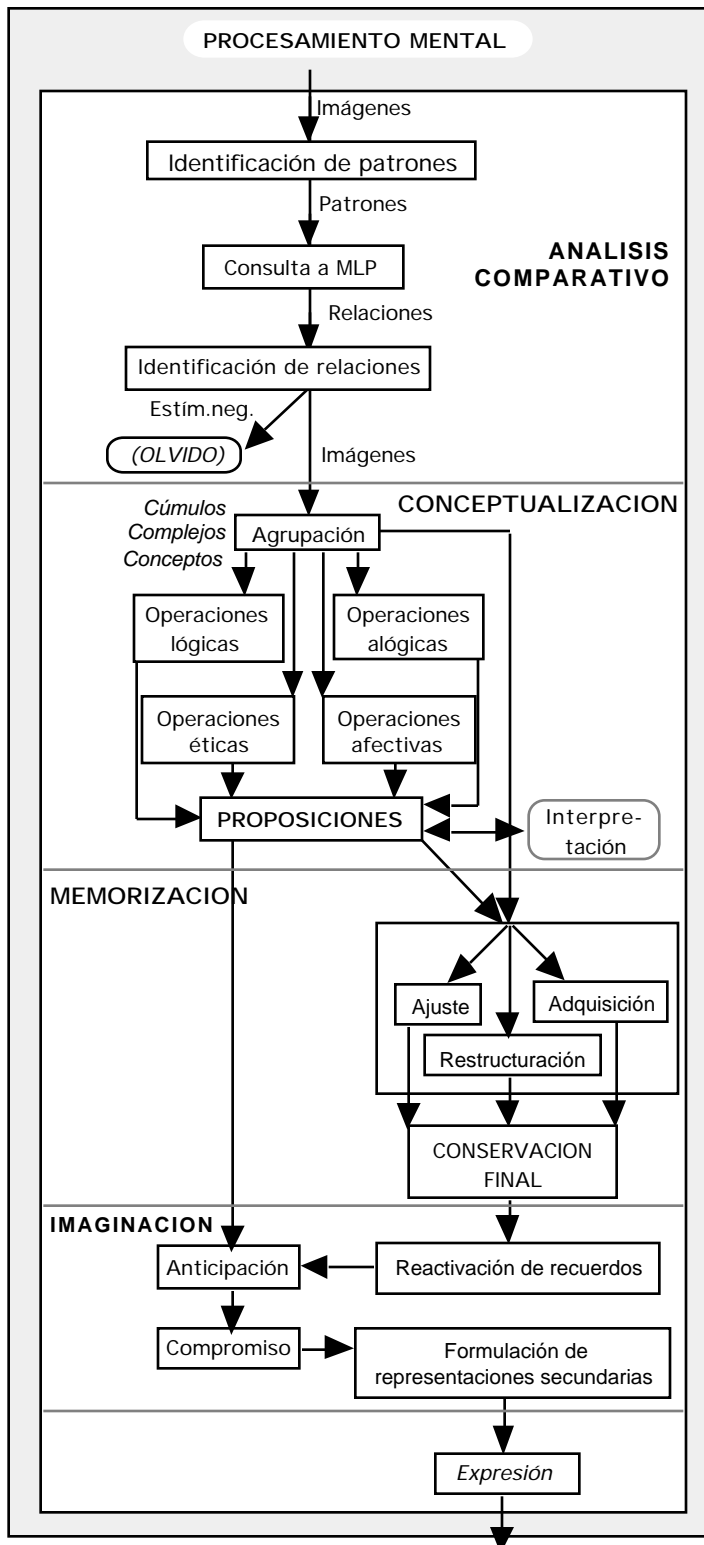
PROCESAMIENTO MENTAL

Imágenes

Identificación de patrones

Patrones

ANALISIS COMPARATIVO

Consulta a MLP

Relaciones

Identificación de relaciones

Estím.neg.

(OLVIDO)

Imágenes

CONCEPTUALIZACION

Cúmulos
Complejos
Conceptos

Agrupación

Operaciones lógicas

Operaciones alógicas

Operaciones éticas

Operaciones afectivas

PROPOSICIONES

Interpretación

MEMORIZACION

Ajuste

Adquisición

Restructuración

CONSERVACION FINAL

IMAGINACION

Anticipación

Reactivación de recuerdos

Compromiso

Formulación de representaciones secundarias

Expresión